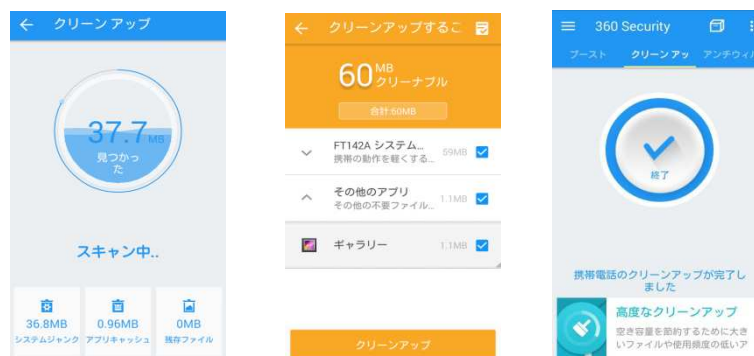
クリーンアップ

37.7 MB
見つかった

スキャン中..

36.8MB
システムジャンク

0.96MB
アプリキャッシュ

0MB
残存ファイル

クリーンアップするこ

60 MB
クリーナブル

合計 60MB

FT142A システム...
携帯の動作を軽くする...
59MB

その他のアプリ
その他の不要ファイル...
1.1MB

ギャラリー
1.1MB

クリーンアップ

360 Security

ブースト
クリーンアッ
アンチウィ

終了

携帯電話のクリーンアップが完了しました

高度なクリーンアップ
空き容量を節約するために大き
いファイルや使用頻度の低い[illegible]